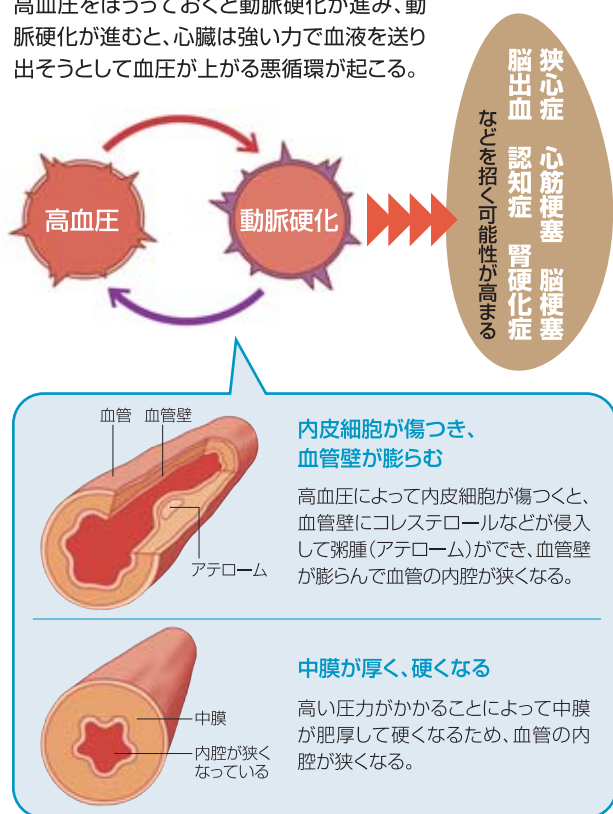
高血圧をほうっておくと動脈硬化が進み、動脈硬化が進むと、心臓は強い力で血液を送り出そうとして血圧が上がる悪循環が起こる。

高血圧

動脈硬化

狭心症　心筋梗塞　脳梗塞
脳出血　認知症　腎硬化症
などを招く可能性が高まる

血管　血管壁

アテローム

内皮細胞が傷つき、血管壁が膨らむ

高血圧によって内皮細胞が傷つくと、血管壁にコレステロールなどが侵入して粥腫（アテローム）ができ、血管壁が膨らんで血管の内腔が狭くなる。

中膜

内腔が狭くなっている

中膜が厚く、硬くなる

高い圧力がかかることによって中膜が肥厚して硬くなるため、血管の内腔が狭くなる。